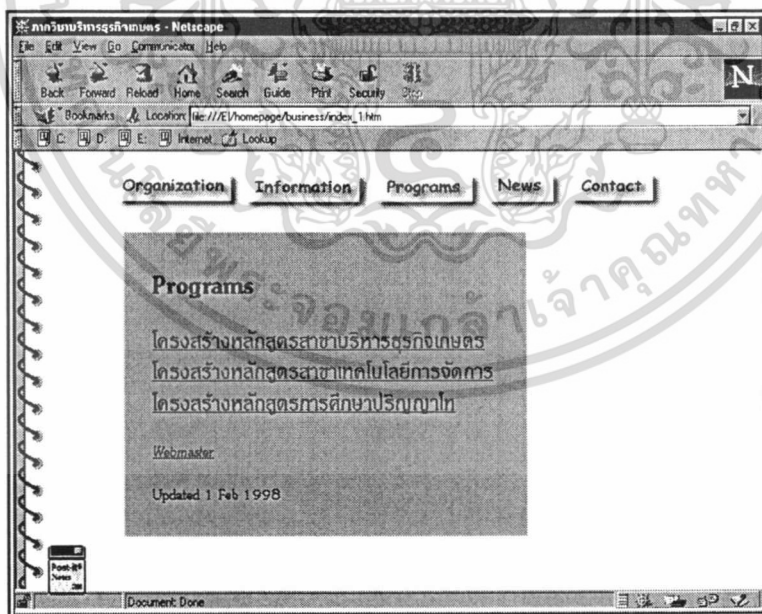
ภาควิชาบริหารธุรกิจเกษตร - Netscape

File Edit View Go Communicator Help

Back Forward Reload Home Search Guide Print Security Stop

N

Bookmarks Location: file:///E|/homepage/business/index_1.htm

C: D: E: Internet Lookup

Organization Information Programs News Contact

Programs

โครงสร้างหลักสูตรสาขาบริหารธุรกิจเกษตร

โครงสร้างหลักสูตรสาขาเทคโนโลยีการจัดการ

โครงสร้างหลักสูตรการศึกษาปริญญาโท

Webmaster

Updated 1 Feb 1998

Post-It News

Document: Done